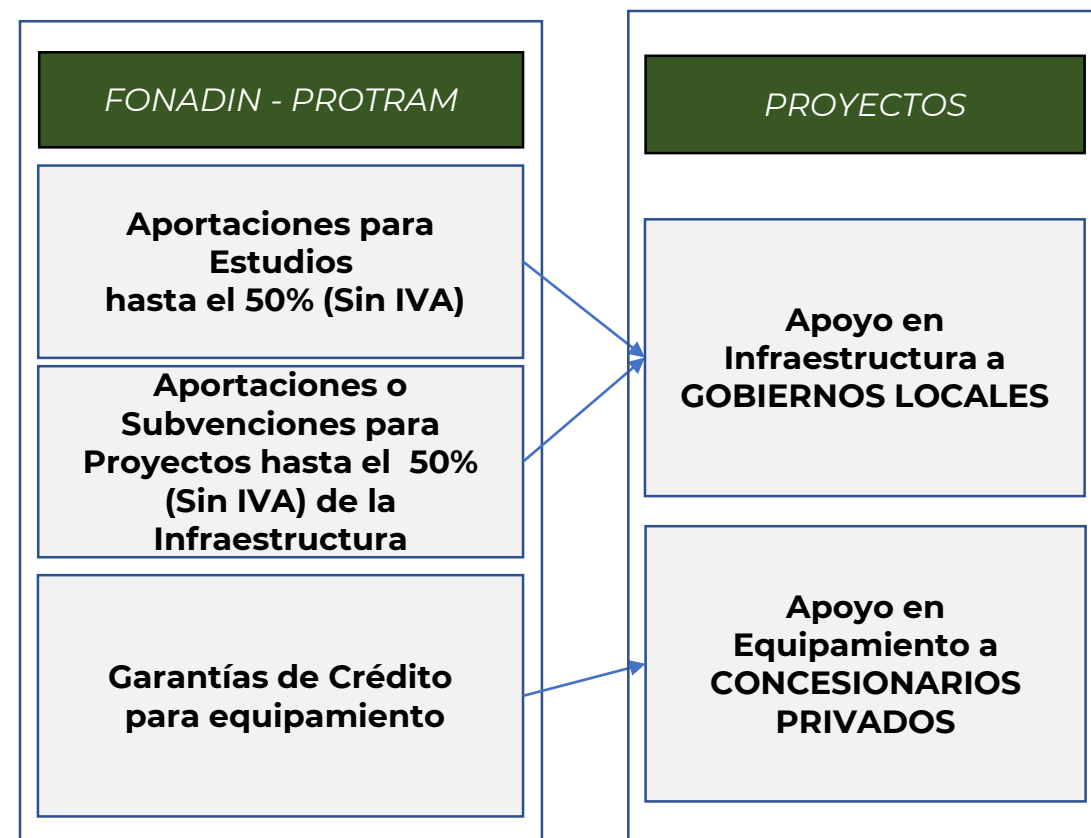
FONADIN - PROTRAM

Aportaciones para Estudios hasta el 50% (Sin IVA)

Aportaciones o Subvenciones para Proyectos hasta el 50% (Sin IVA) de la Infraestructura

Garantías de Crédito para equipamiento

PROYECTOS

Apoyo en Infraestructura a GOBIERNOS LOCALES

Apoyo en Equipamiento a CONCESIONARIOS PRIVADOS